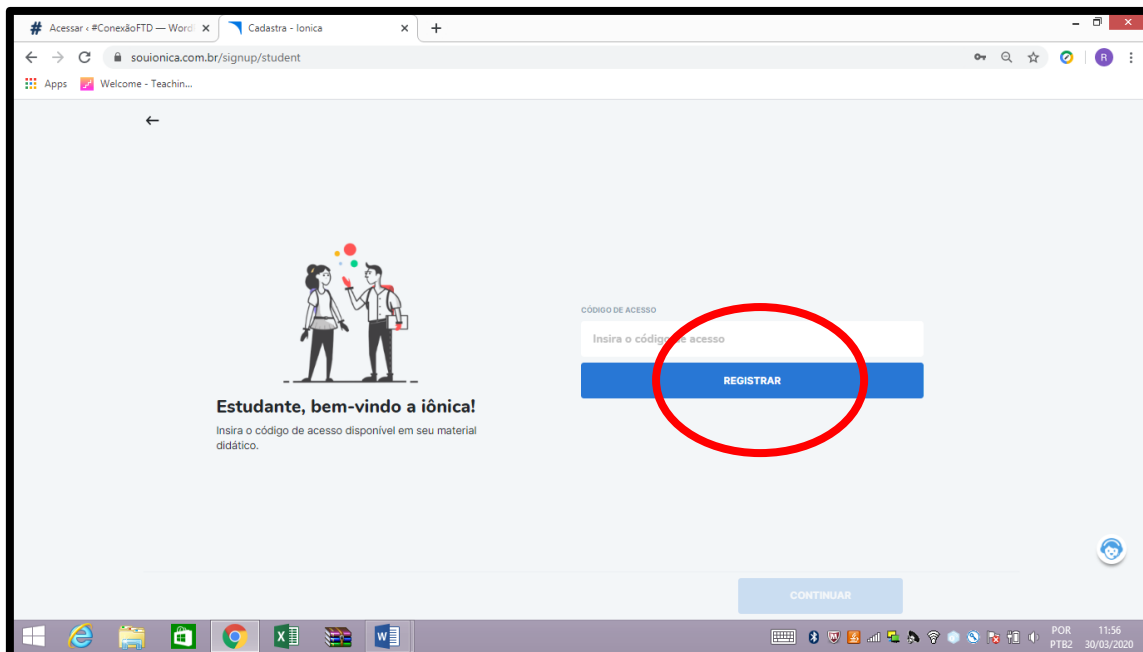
Acessar ‹ #ConexãoFTD — Word ×
Cadastra - Ionica ×
+

souionica.com.br/signup/student

Apps
Welcome - Teachin...

←

Estudante, bem-vindo a iônica!

Insira o código de acesso disponível em seu material didático.

CÓDIGO DE ACESSO

Insira o código de acesso

REGISTRAR

CONTINUAR

POR
PTB2
11:56
30/03/2020